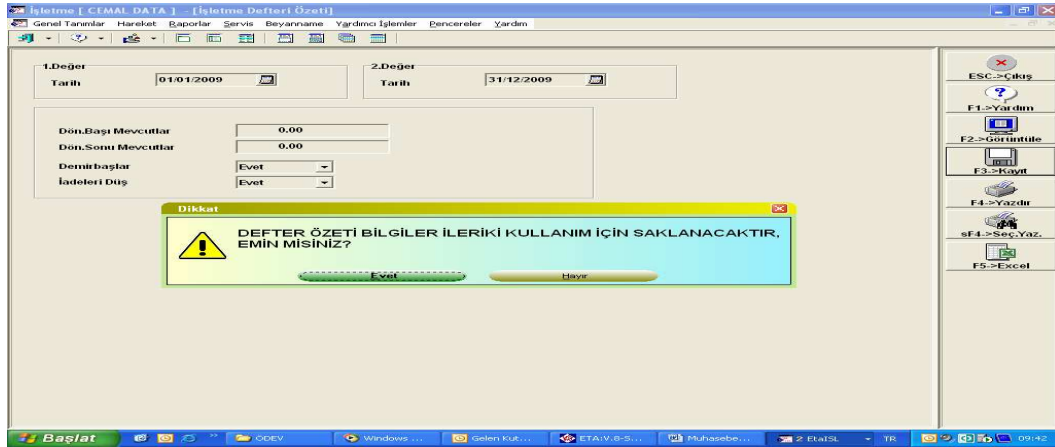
İşletme [ CEMAL DATA ] - [İşletme Defteri Özeti]

Genel Tanımlar Hareket Raporlar Servis Beyanname Yardımcı İşlemler Pencereler Yardım

1.Değer
Tarih 01/01/2009

2.Değer
Tarih 31/12/2009

Dön.Başı Mevcutlar 0.00
Dön.Sonu Mevcutlar 0.00
Demirbaşlar Evet
İadeleri Düş Evet

Dikkat

DEFTER ÖZETİ BİLGİLER İLERİKİ KULLANIM İÇİN SAKLANACAKTIR, EMİN MİSİNİZ?

Evet Hayır

ESC->Çıkış
F1->Yardım
F2->Görüntüle
F3->Kayıt
F4->Yazdır
sF4->Seç.Yaz.
F5->Excel

Başlat ODEV Windows ... Gelen Kut... ETA:V.8-S... Muhasebe... 2 EtaISL TR 09:42